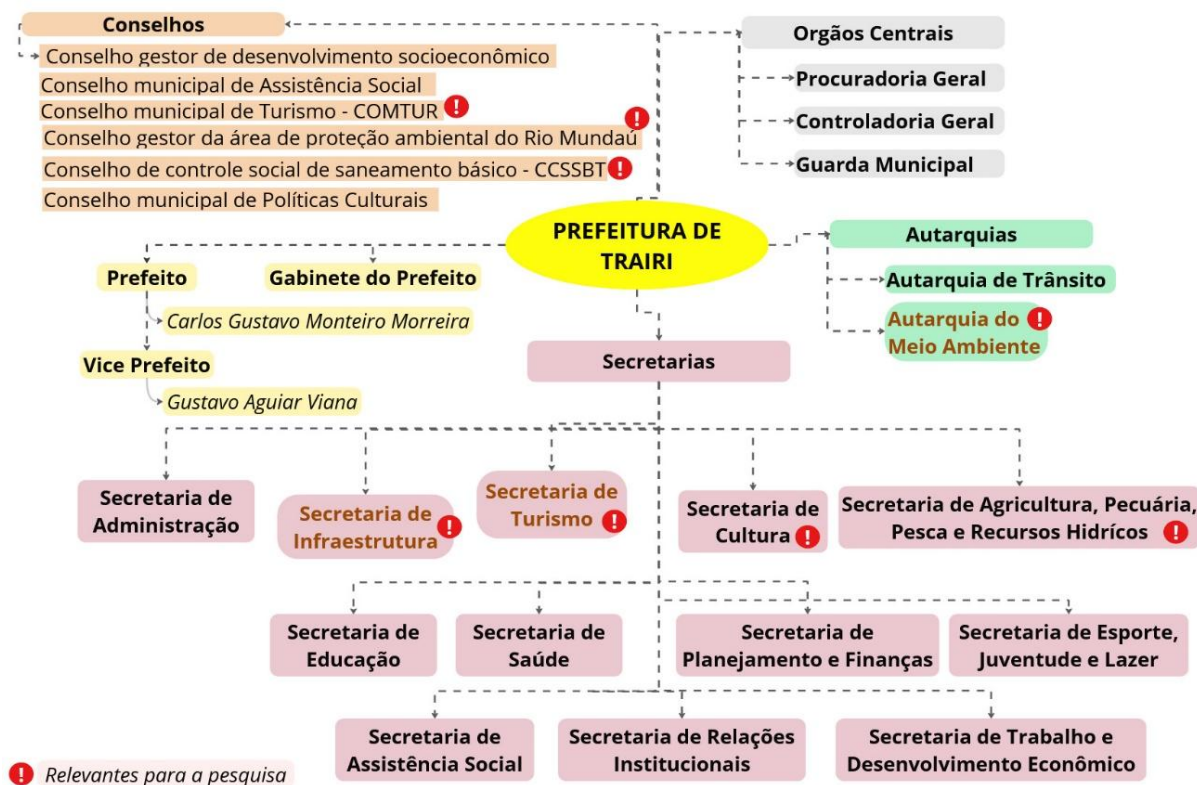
Conselhos

Conselho gestor de desenvolvimento socioeconômico

Conselho municipal de Assistência Social

Conselho municipal de Turismo - COMTUR !

Conselho gestor da área de proteção ambiental do Rio Mundaú !

Conselho de controle social de saneamento básico - CCSSBT !

Conselho municipal de Políticas Culturais

Orgãos Centrais

Procuradoria Geral

Controladoria Geral

Guarda Municipal

PREFEITURA DE TRAIRI

Autarquias

Autarquia de Trânsito

Autarquia do Meio Ambiente !

Prefeito

Gabinete do Prefeito

Carlos Gustavo Monteiro Morreira

Vice Prefeito

Gustavo Aguiar Viana

Secretarias

Secretaria de Administração

Secretaria de Infraestrutura !

Secretaria de Turismo !

Secretaria de Cultura !

Secretaria de Agricultura, Pecuária, Pesca e Recursos Hídricos !

Secretaria de Educação

Secretaria de Saúde

Secretaria de Planejamento e Finanças

Secretaria de Esporte, Juventude e Lazer

Secretaria de Assistência Social

Secretaria de Relações Institucionais

Secretaria de Trabalho e Desenvolvimento Econômico

! Relevantes para a pesquisa